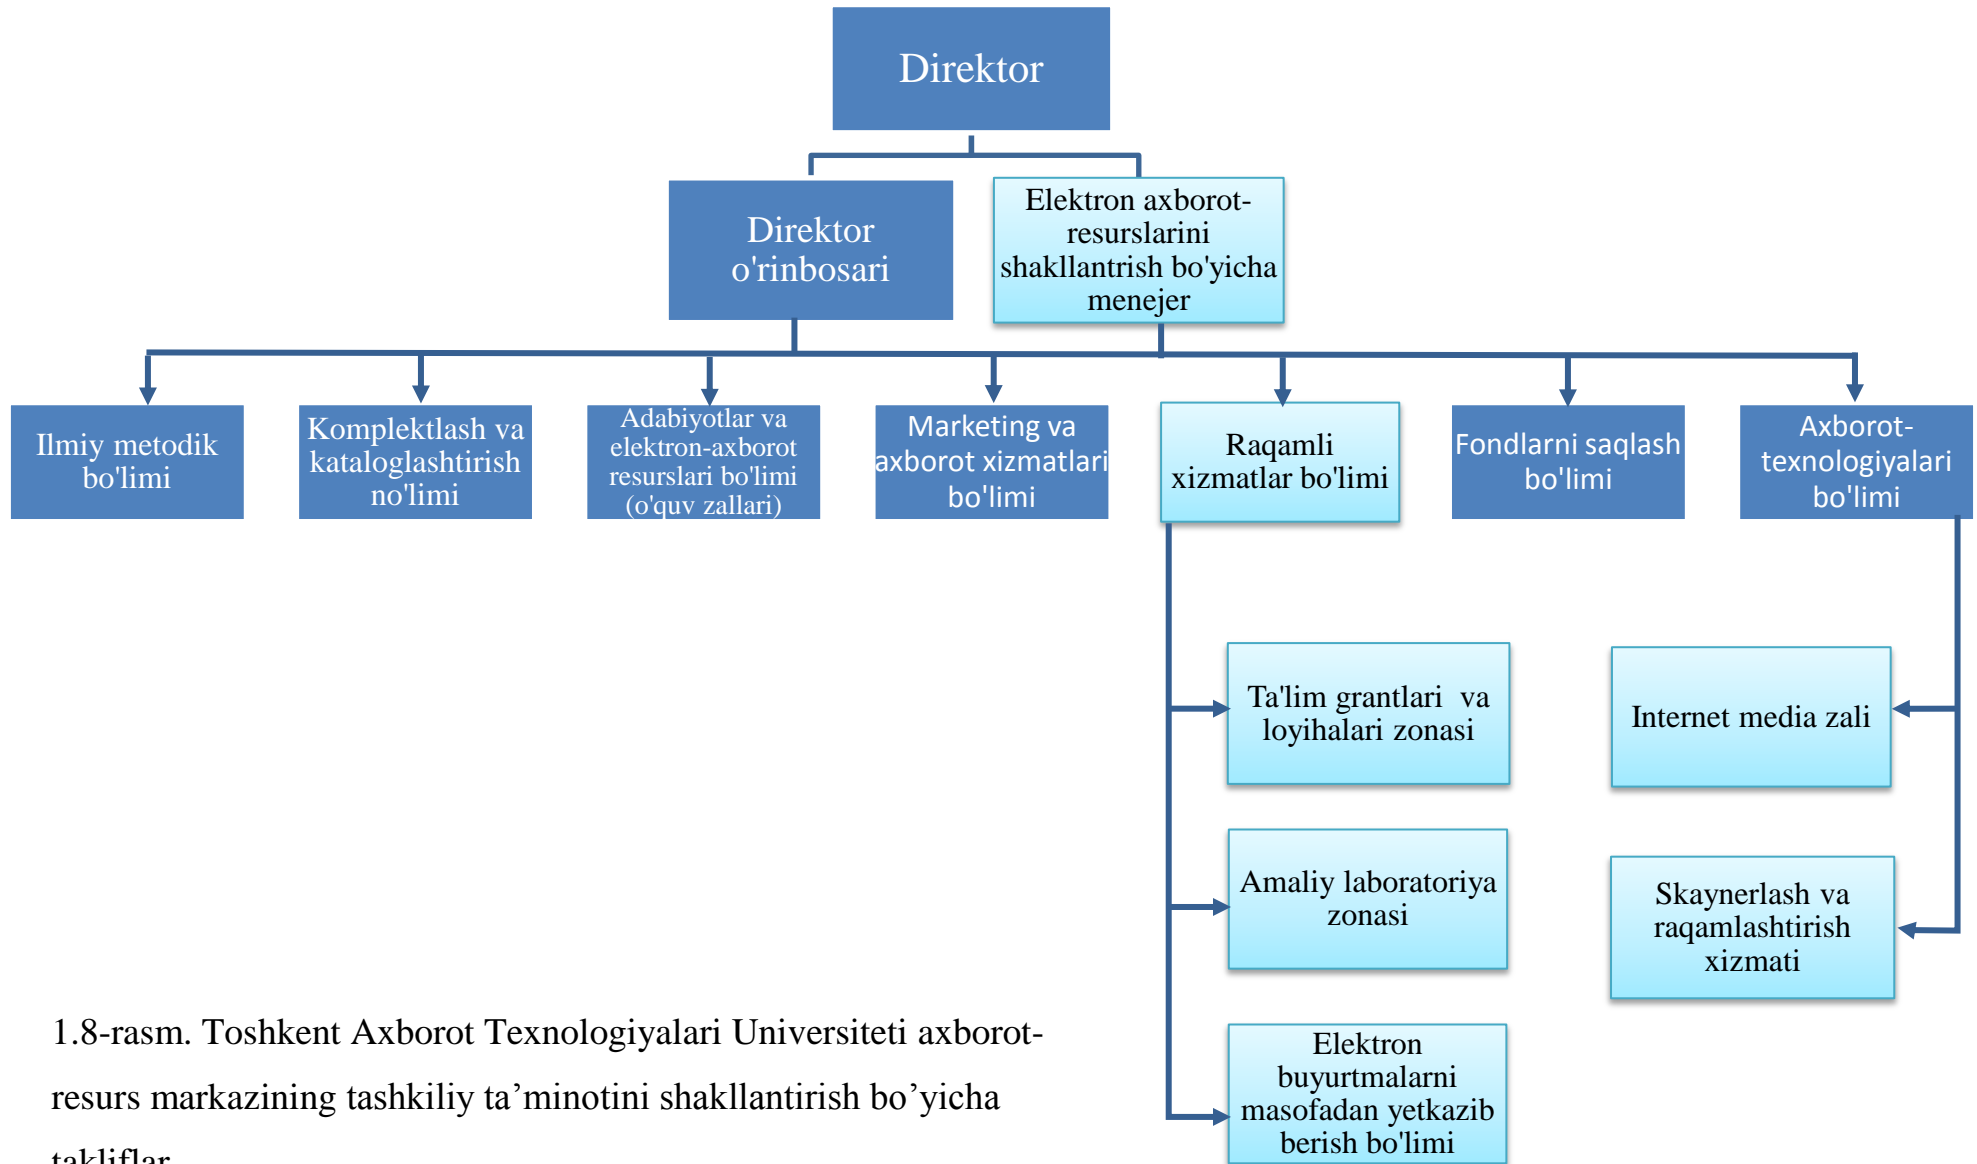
Direktor

Direktor o'rinbosari

Elektron axborot-resurslarini shakllantrish bo'yicha menejer

Ilmiy metodik bo'limi

Komplektlash va kataloglashtirish no'limi

Adabiyotlar va elektron-axborot resurslari bo'limi (o'quv zallari)

Marketing va axborot xizmatlari bo'limi

Raqamli xizmatlar bo'limi

Fondlarni saqlash bo'limi

Axborot-texnologiyalari bo'limi

Ta'lim grantlari va loyihalari zonasi

Internet media zali

Amaliy laboratoriya zonasi

Skaynerlash va raqamlashtirish xizmati

Elektron buyurtmalarni masofadan yetkazib berish bo'limi

1.8-rasm. Toshkent Axborot Texnologiyalari Universiteti axborot-resurs markazining tashkiliy ta’minotini shakllantirish bo’yicha takliflar